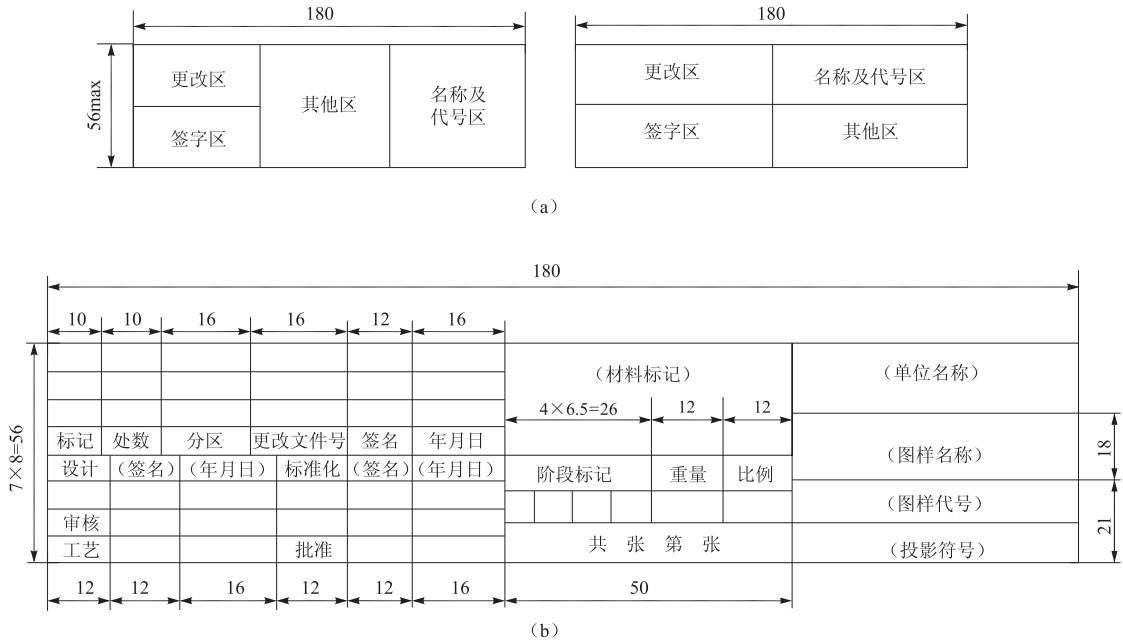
180

56max

更改区

签字区

其他区

名称及代号区

180

更改区

名称及代号区

签字区

其他区

(a)

180

10 10 16 16 12 16

7×8=56

| 标记 | 处数 | 分区 | 更改文件号 | 签名 | 年月日 |
|---|---|---|---|---|---|
| 设计 | (签名) | (年月日) | 标准化 | (签名) | (年月日) |
| 审核 | | | | | |
| 工艺 | | | 批准 | | |

(材料标记)

4×6.5=26 12 12

阶段标记 重量 比例

共 张 第 张

(单位名称)

(图样名称)

(图样代号)

(投影符号)

18

21

12 12 16 12 12 16 50

(b)